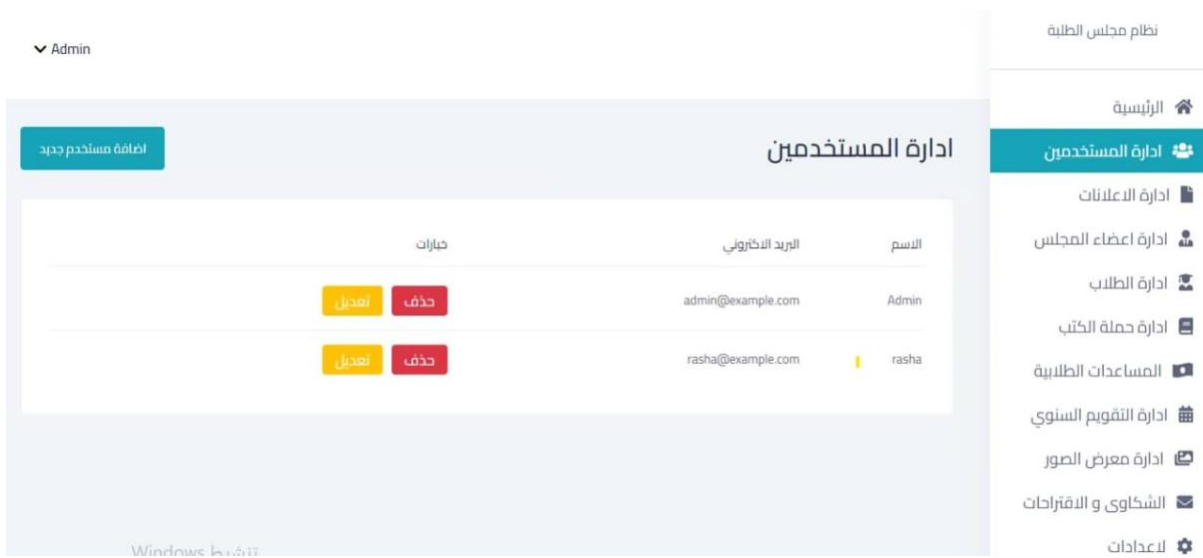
Admin

نظام مجلس الطلبة

الرئيسية
ادارة المستخدمين
ادارة الاعلانات
ادارة اعضاء المجلس
ادارة الطلاب
ادارة حملة الكتب
المساعدات الطلابية
ادارة التقويم السنوي
ادارة معرض الصور
الشكاوى و الاقتراحات
لاعدادات

ادارة المستخدمين

اضافة مستخدم جديد

| الاسم | البريد الالكتروني | خيارات |
|---|---|---|
| Admin | admin@example.com | حذف تعديل |
| rasha | rasha@example.com | حذف تعديل |

تنشيط Windows